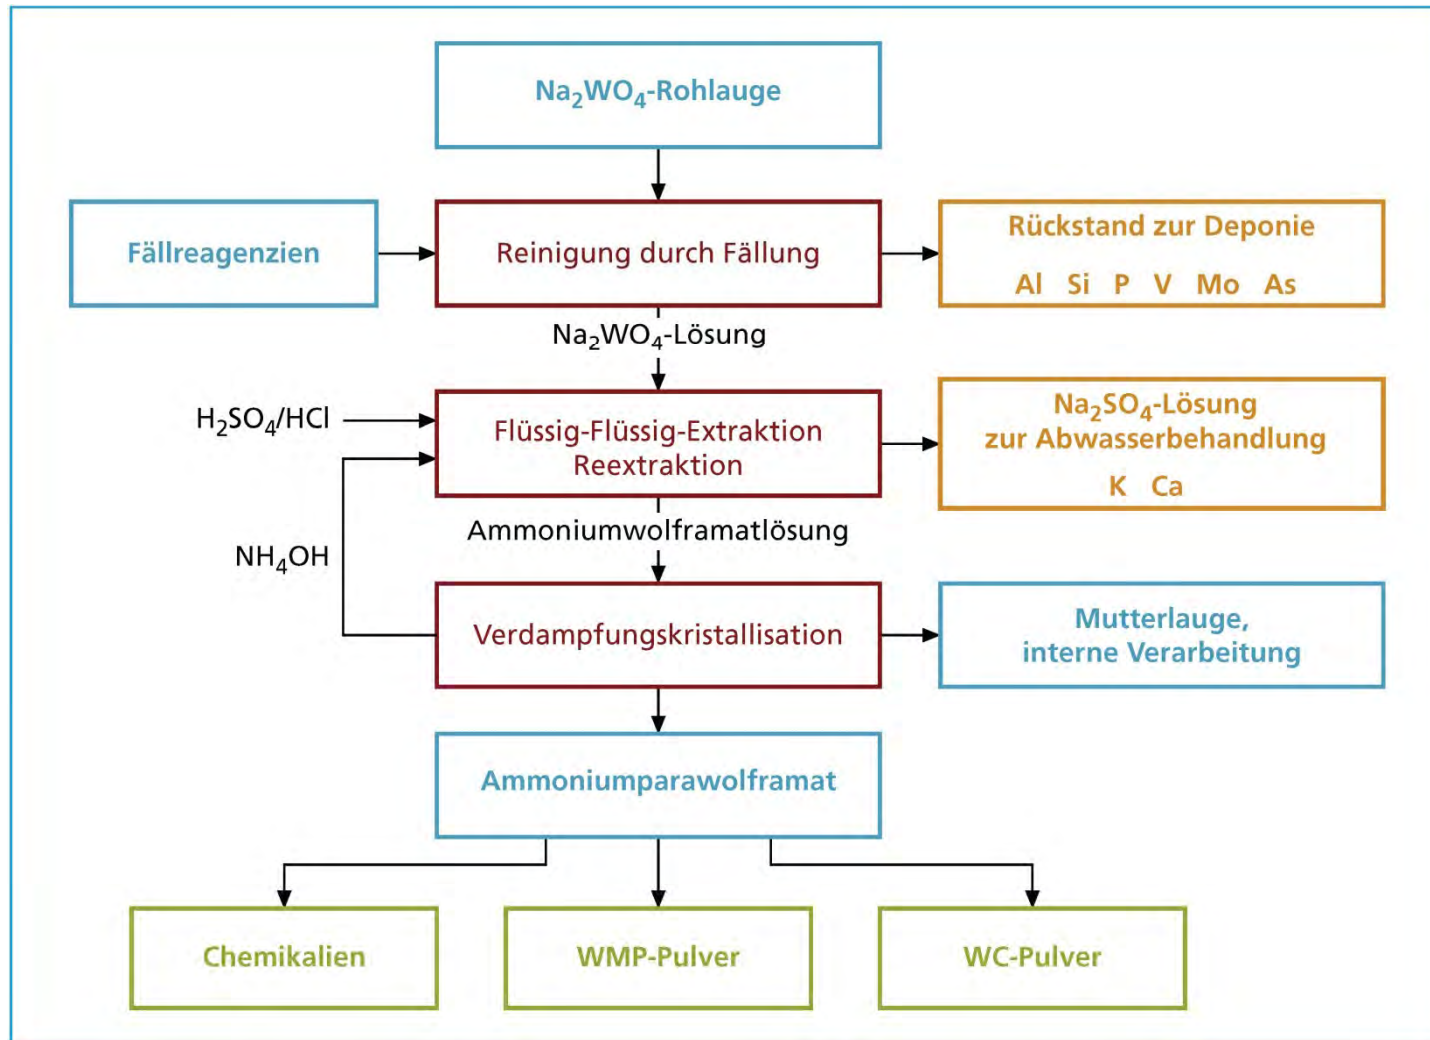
$Na_2WO_4$-Rohlauge

Fällreagenzien

Reinigung durch Fällung

Rückstand zur Deponie

Al Si P V Mo As

$Na_2WO_4$-Lösung

$H_2SO_4$/HCl

Flüssig-Flüssig-Extraktion
Reextraktion

$Na_2SO_4$-Lösung
zur Abwasserbehandlung

K Ca

Ammoniumwolframatlösung

$NH_4OH$

Verdampfungskristallisation

Mutterlauge,
interne Verarbeitung

Ammoniumparawolframat

Chemikalien

WMP-Pulver

WC-Pulver